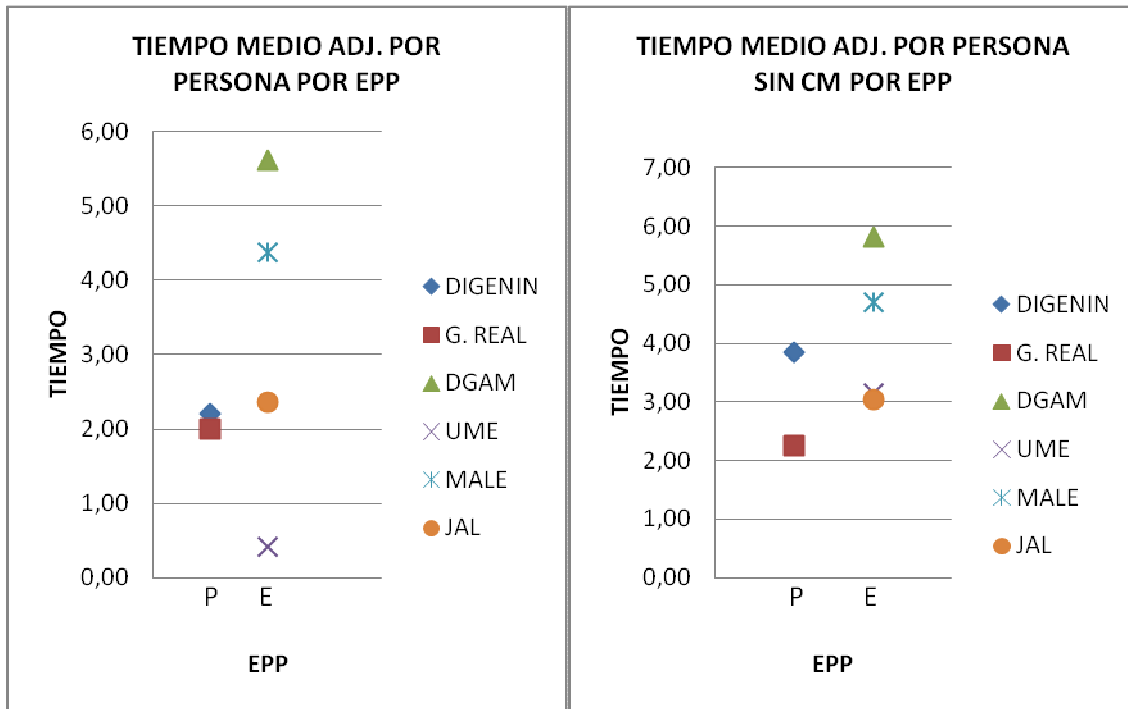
TIEMPO MEDIO ADJ. POR PERSONA POR EPP

TIEMPO

6,00
5,00
4,00
3,00
2,00
1,00
0,00

P E

EPP

DIGENIN
G. REAL
DGAM
UME
MALE
JAL

TIEMPO MEDIO ADJ. POR PERSONA SIN CM POR EPP

TIEMPO

7,00
6,00
5,00
4,00
3,00
2,00
1,00
0,00

P E

EPP

DIGENIN
G. REAL
DGAM
UME
MALE
JAL